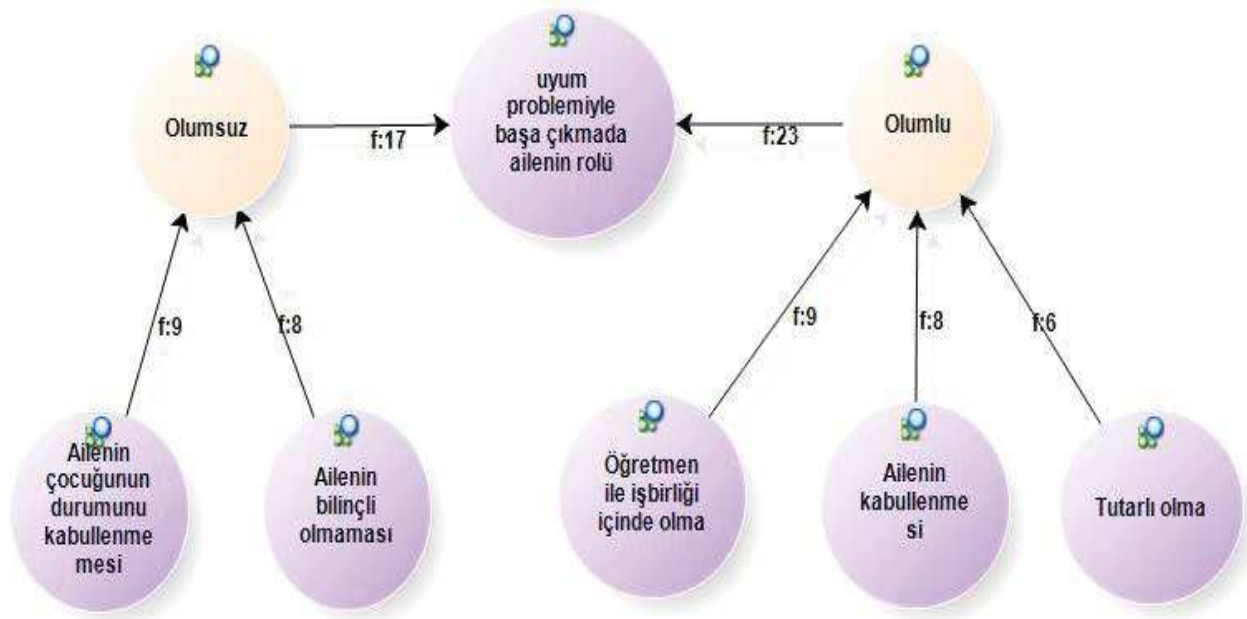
Olumsuz

f:17

uyum problemiyle başa çıkmada ailenin rolü

f:23

Olumlu

f:9

f:8

f:9

f:8

f:6

Ailenin çocuğunun durumunu kabullenme mesi

Ailenin bilinçli olmaması

Öğretmen ile işbirliği içinde olma

Ailenin kabullenme si

Tutarlı olma